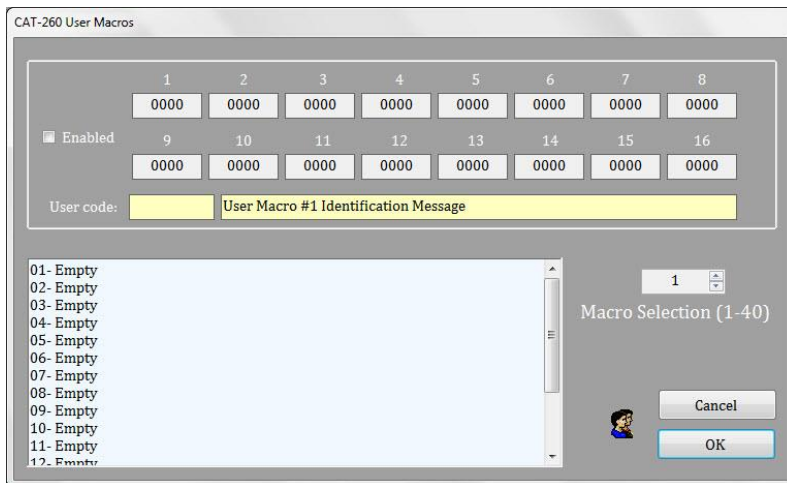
CAT-260 User Macros

Enabled

| 1 | 2 | 3 | 4 | 5 | 6 | 7 | 8 |
|---|---|---|---|---|---|---|---|
| 0000 | 0000 | 0000 | 0000 | 0000 | 0000 | 0000 | 0000 |

| 9 | 10 | 11 | 12 | 13 | 14 | 15 | 16 |
|---|---|---|---|---|---|---|---|
| 0000 | 0000 | 0000 | 0000 | 0000 | 0000 | 0000 | 0000 |

User code: User Macro #1 Identification Message

01- Empty
02- Empty
03- Empty
04- Empty
05- Empty
06- Empty
07- Empty
08- Empty
09- Empty
10- Empty
11- Empty
12- Empty

1

Macro Selection (1-40)

Cancel

OK